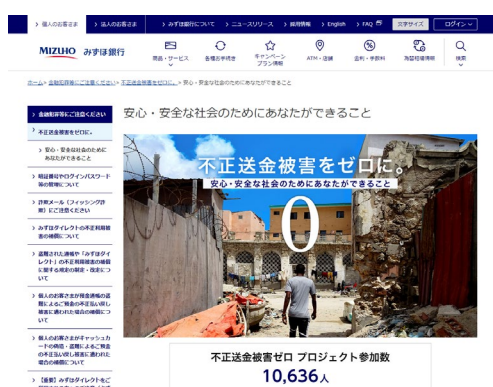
> 個人のお客さま　> 法人のお客さま　> みずほ銀行について　> ニュースリリース　> 採用情報　> English　> FAQ　文字サイズ　ログイン

MIZUHO みずほ銀行

商品・サービス　各種お手続き　キャンペーン プラン情報　ATM・店舗　金利・手数料　取扱状況一覧　検索

ホーム > 金融犯罪等にご注意ください > 不正送金被害をゼロに。 > 安心・安全な社会のためにあなたができること

> 金融犯罪等にご注意ください

> 不正送金被害をゼロに。

> 安心・安全な社会のためにあなたができること

> 暗証番号やログインパスワード等の管理について

> 詐欺メール（フィッシング詐欺）にご注意ください

> みずほダイレクトの不正利用被害の補償について

> 盗難された通帳や「みずほダイレクト」の不正利用被害の補償に関する規定の制定・改定について

> 個人のお客さまが預金通帳の盗難によるご預金の不正払い戻し被害に遭われた場合の補償について

> 個人のお客さまがキャッシュカードの偽造・盗難によるご預金の不正払い戻し被害に遭われた場合の補償について

> 【重要】みずほダイレクトをご

安心・安全な社会のためにあなたができること

不正送金被害をゼロに。

安心・安全な社会のためにあなたができること

0

不正送金被害ゼロ プロジェクト参加数

10,636人